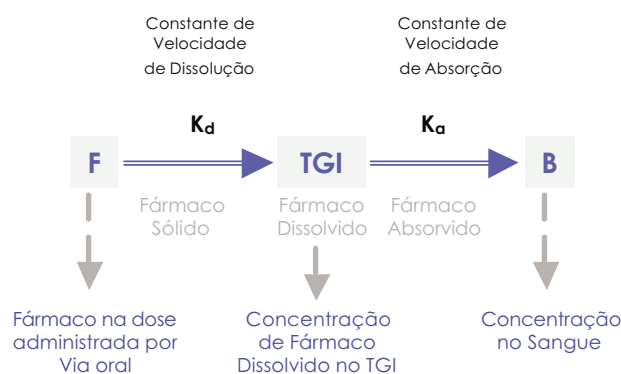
Constante de Velocidade de Dissolução

Constante de Velocidade de Absorção

$K_d$

$K_a$

F

TGI

B

Fármaco Sólido

Fármaco Dissolvido

Fármaco Absorvido

Fármaco na dose administrada por Via oral

Concentração de Fármaco Dissolvido no TGI

Concentração no Sangue